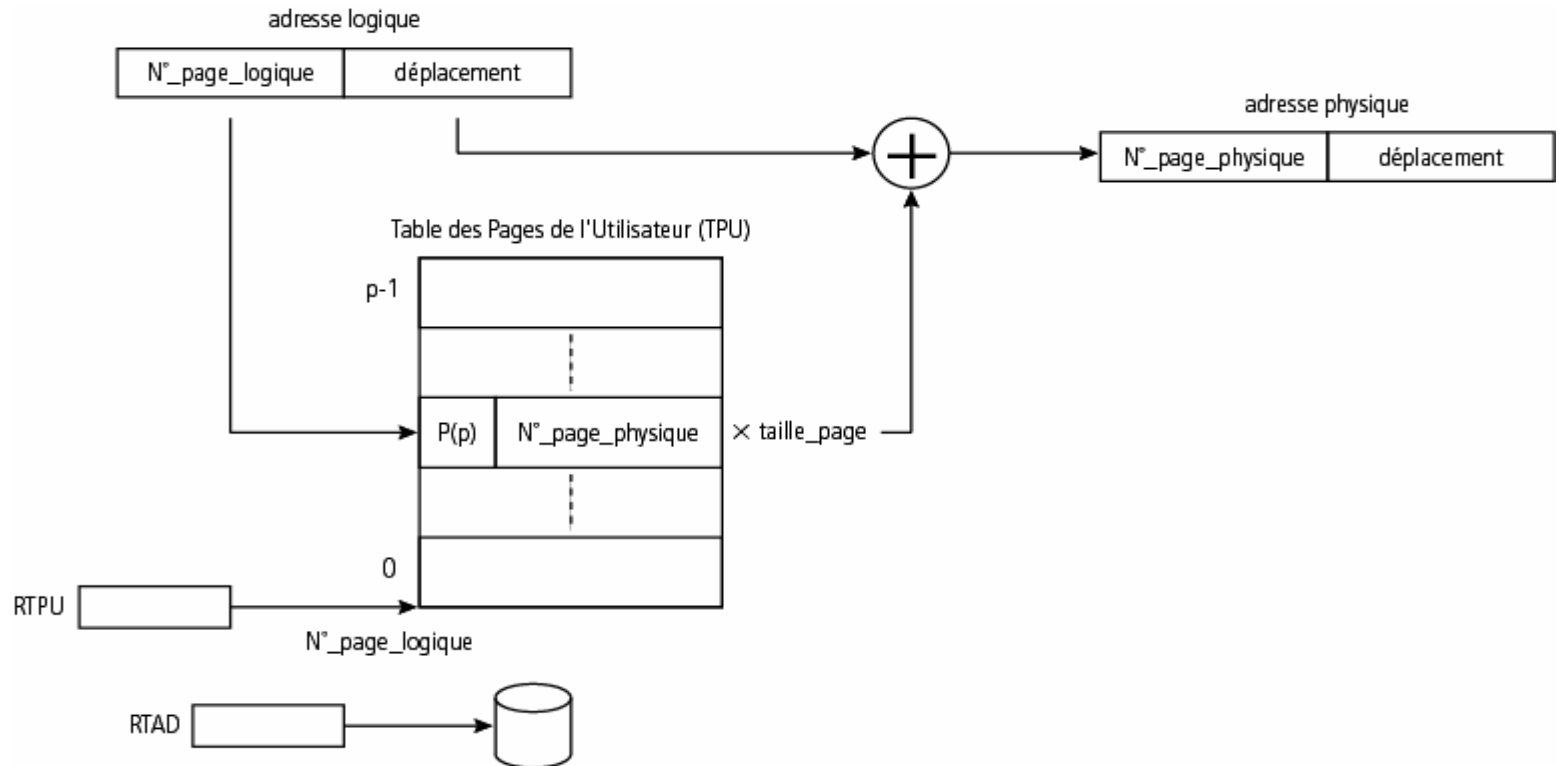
adresse logique

| N°_page_logique | déplacement |
|---|---|

adresse physique

| N°_page_physique | déplacement |
|---|---|

Table des Pages de l'Utilisateur (TPU)

p-1

P(p) N°_page_physique $\times$ taille_page

0

RTPU

N°_page_logique

RTAD